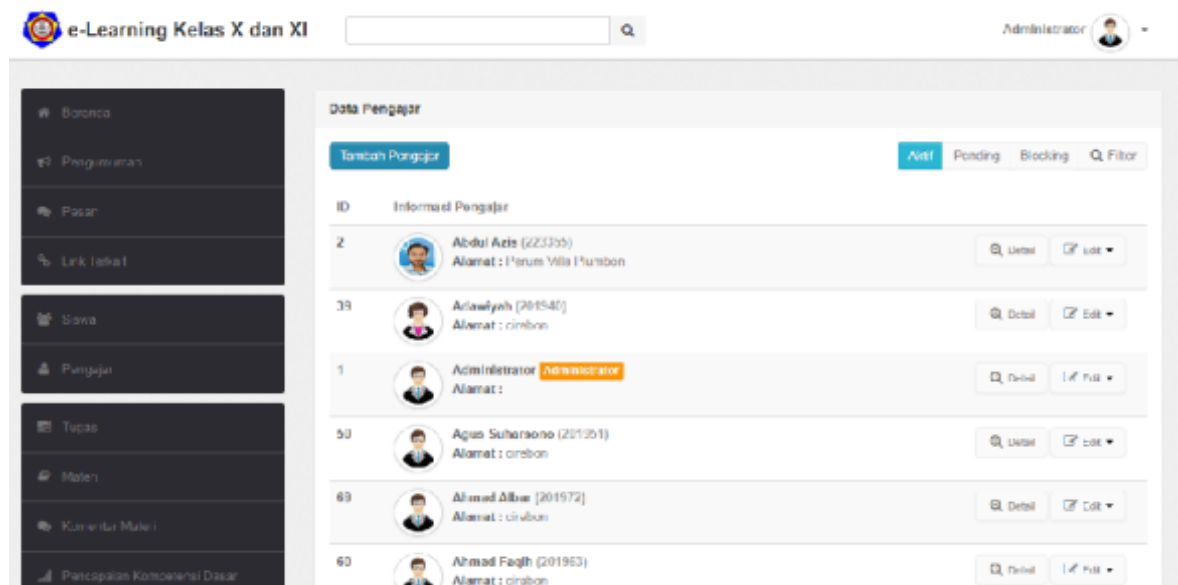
e-Learning Kelas X dan XI

Administrator

Beranda
Pengumuman
Pesan
Link Terkait
Siswa
Pengajar
Tugas
Materi
Komentar Materi
Pencapaian Kompetensi Dasar

Data Pengajar

Tambah Pengajar

Aktif | Pending | Blocking | Filter

| ID | Informasi Pengajar | |
|---|---|---|
| 2 | Abdul Aziz (223355) Alamat : Perum Villa Plumbon | Detail Edit |
| 39 | Adawiyah (201940) Alamat : cirebon | Detail Edit |
| 1 | Administrator Administrator Alamat : | Detail Edit |
| 50 | Agus Suharsono (201951) Alamat : cirebon | Detail Edit |
| 69 | Ahmad Albar (201972) Alamat : cirebon | Detail Edit |
| 60 | Ahmad Faqih (201963) Alamat : cirebon | Detail Edit |